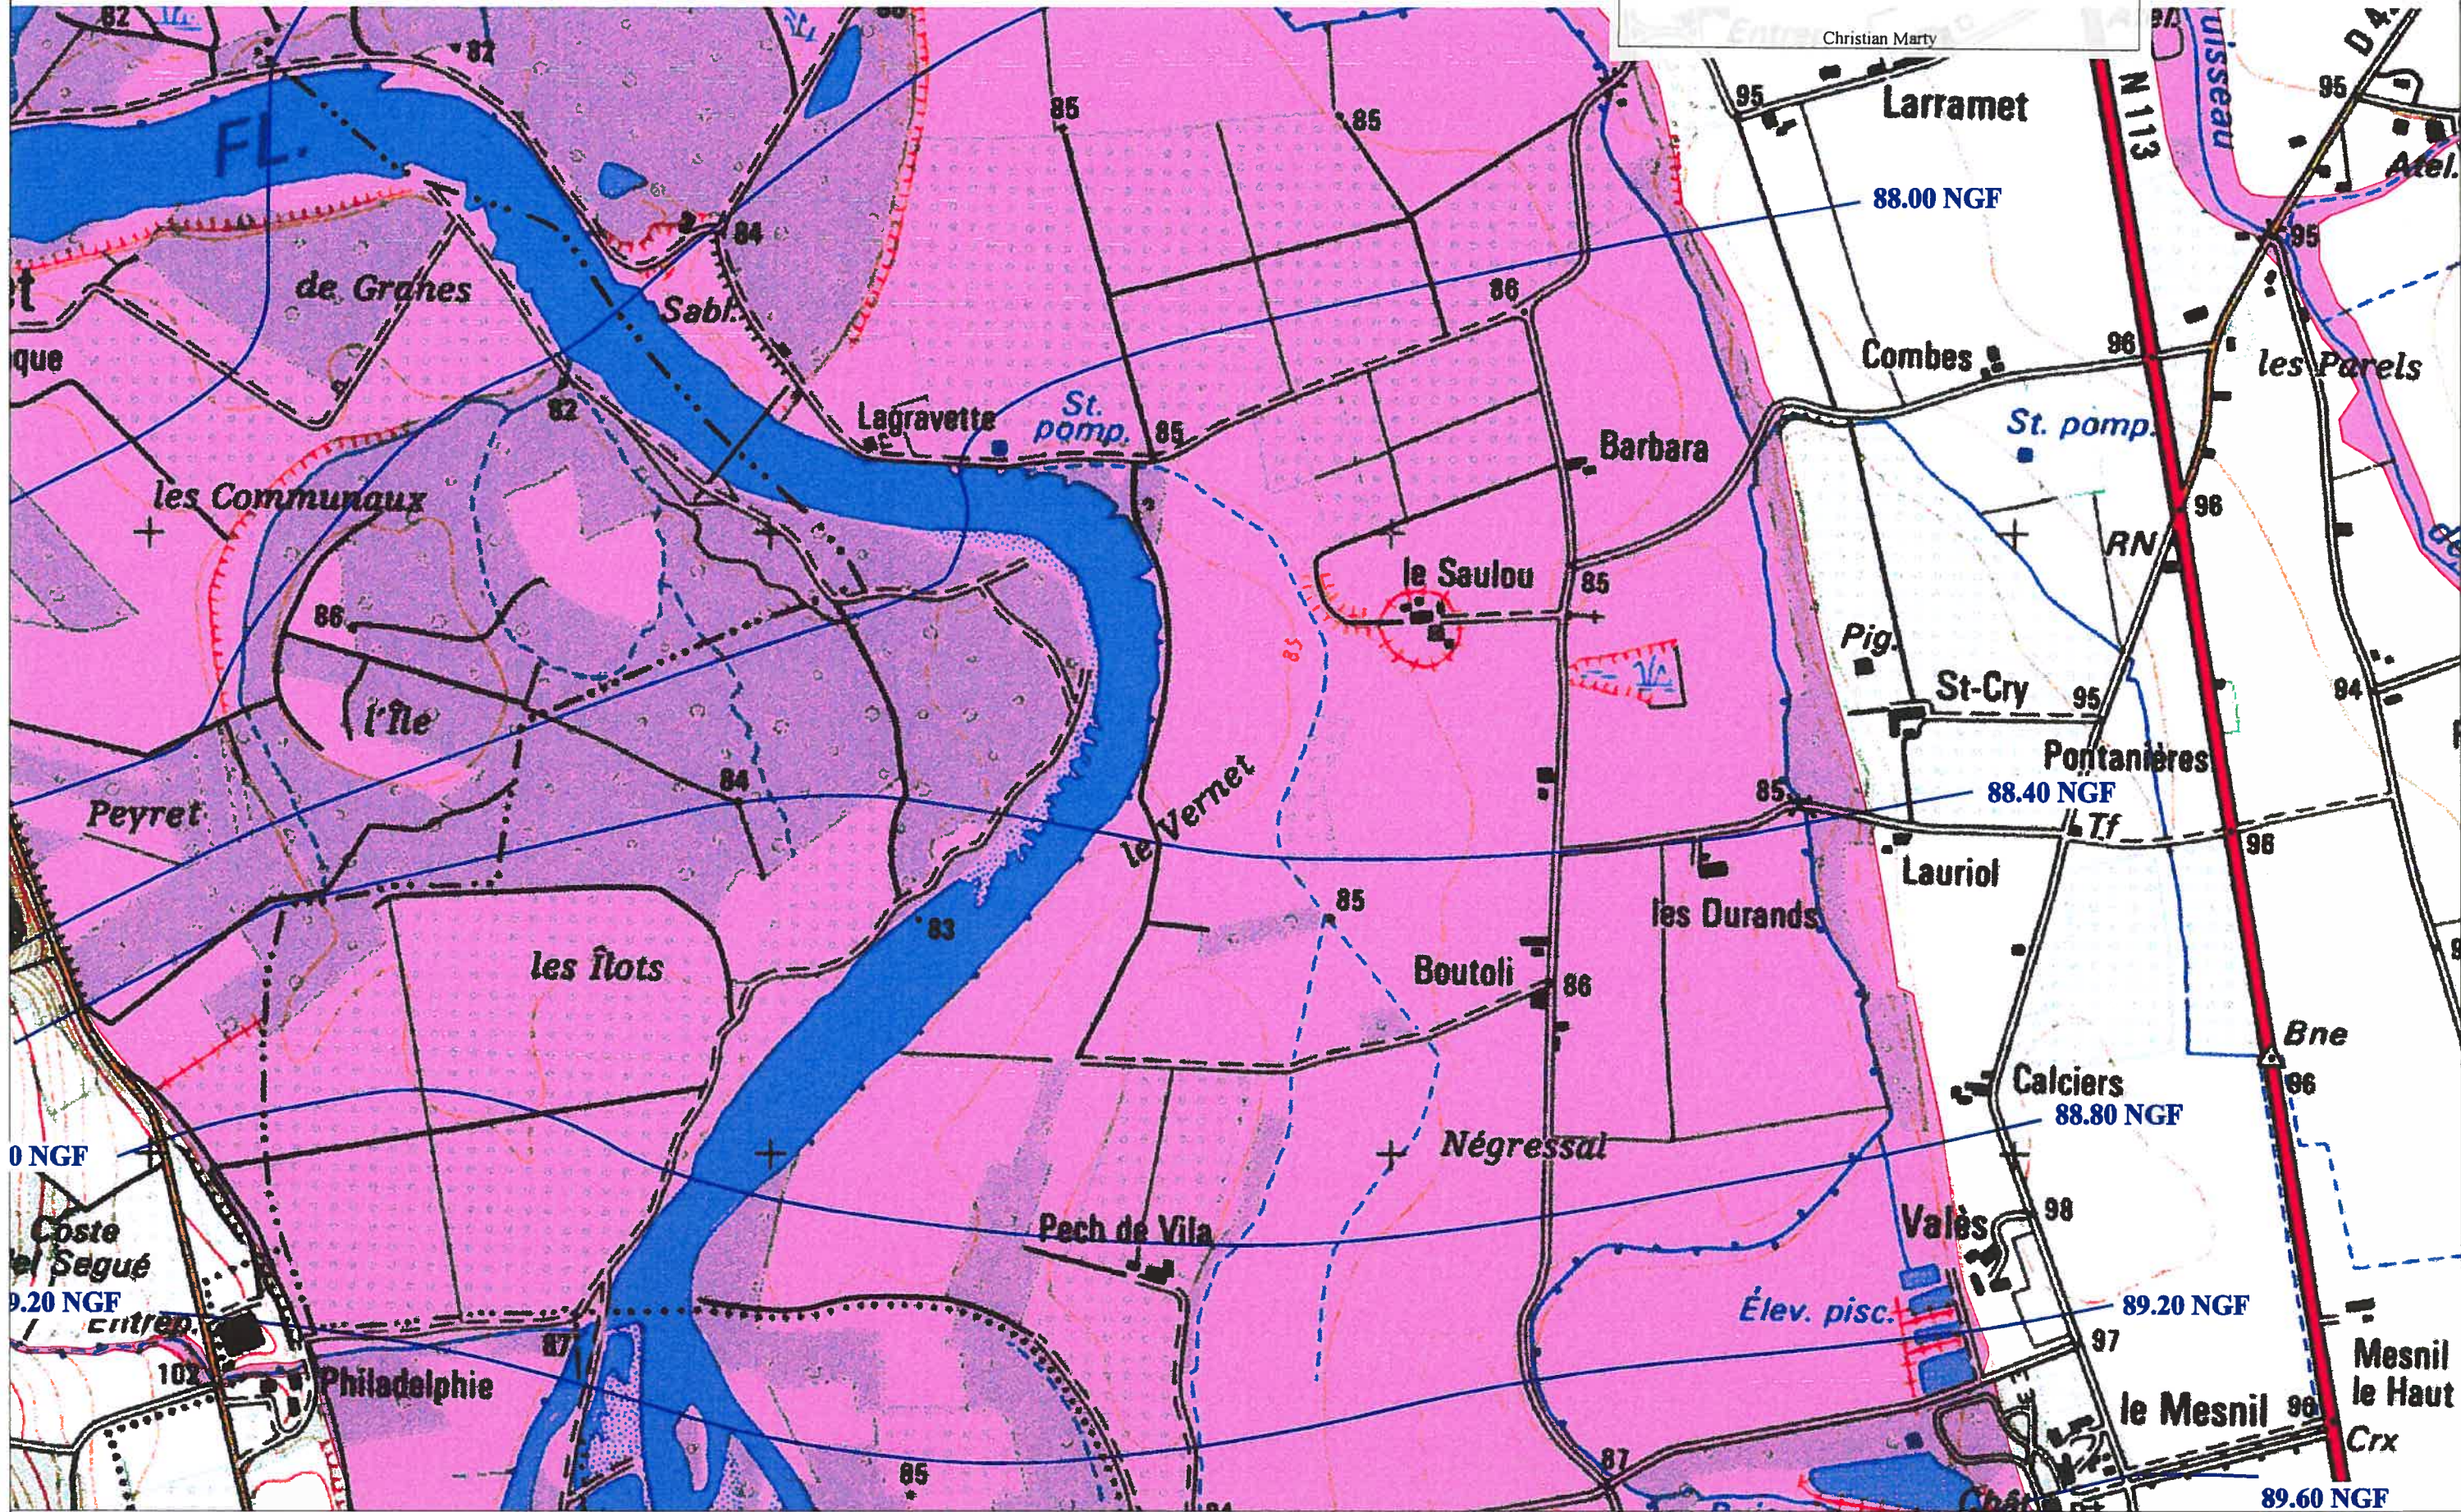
Christian Marty

82
82
FL.
85
85
Larramet
95
N 113
D4
95
uisseau
Atel.
95
88.00 NGF
84
de Granes
Sabl.
86
Combes
96
les Parels
que
82
Lagravette
St. pomp.
85
Barbara
St. pomp.
les Communaux
96
RN
le Saulou
85
86
l'Île
85
Pig.
St-Cry
95
94
Pontanières
84
85
88.40 NGF
Peyret
le Vernet
Tf
Lauriol
96
85
les Durands
83
les Îlots
Boutoli
86
Bne
Calciers
96
88.80 NGF
0 NGF
Négressal
Coste del Segué
Valès
98
9.20 NGF
Pech de Vila
Élev. pisc.
89.20 NGF
Entrep.
87
97
Mesnil le Haut
102
Philadelphie
le Mesnil
98
Crx
87
85
89.60 NGF